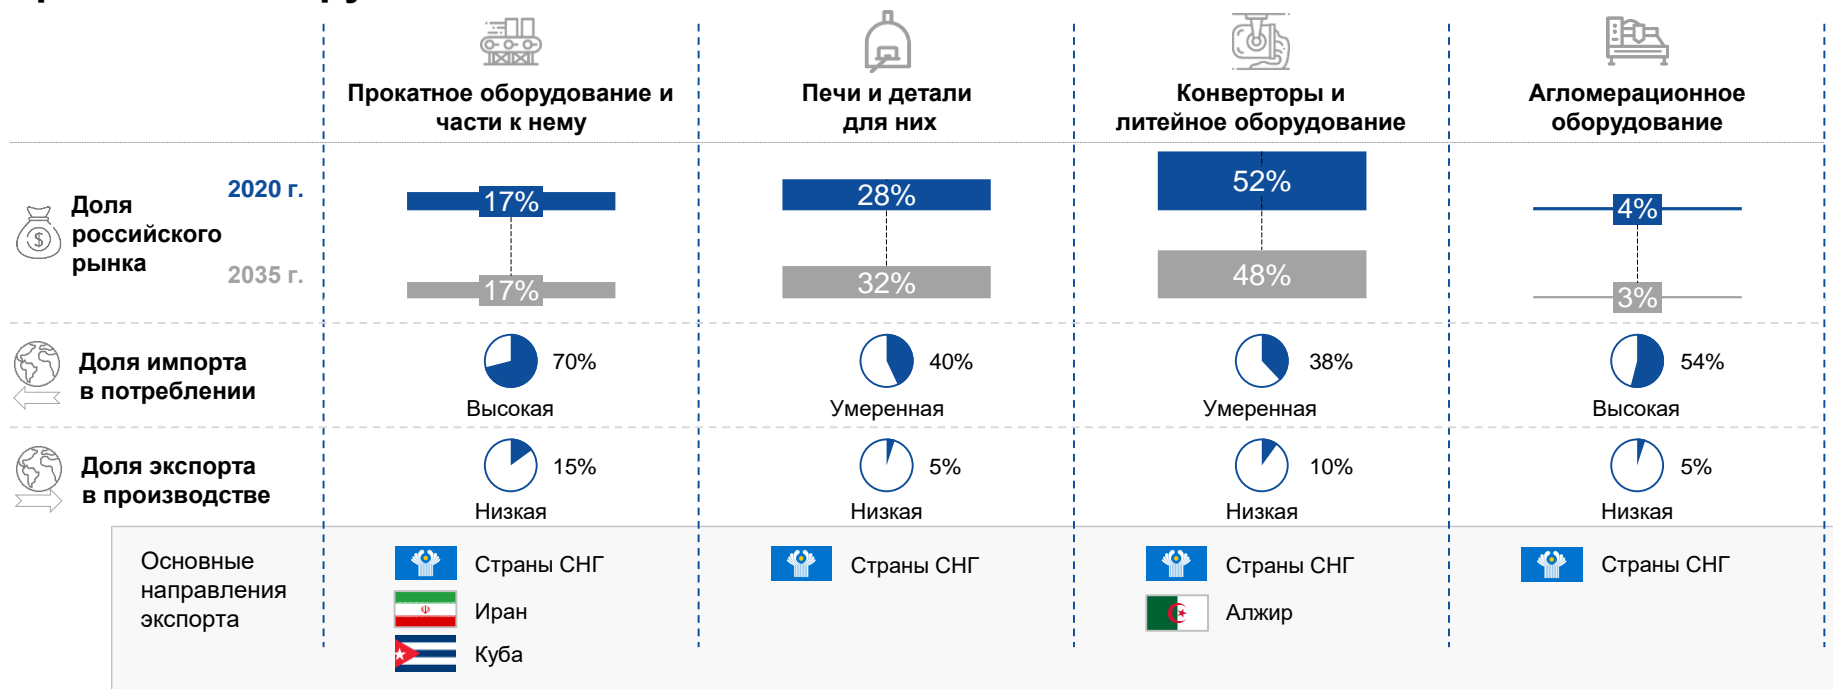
| | Прокатное оборудование и части к нему | Печи и детали для них | Конверторы и литейное оборудование | Агломерационное оборудование |
|---|---|---|---|---|
| Доля российского рынка 2020 г. | 17% | 28% | 52% | 4% |
| Доля российского рынка 2035 г. | 17% | 32% | 48% | 3% |
| Доля импорта в потреблении | 70% Высокая | 40% Умеренная | 38% Умеренная | 54% Высокая |
| Доля экспорта в производстве | 15% Низкая | 5% Низкая | 10% Низкая | 5% Низкая |
| Основные направления экспорта | Страны СНГ, Иран, Куба | Страны СНГ | Страны СНГ, Алжир | Страны СНГ |